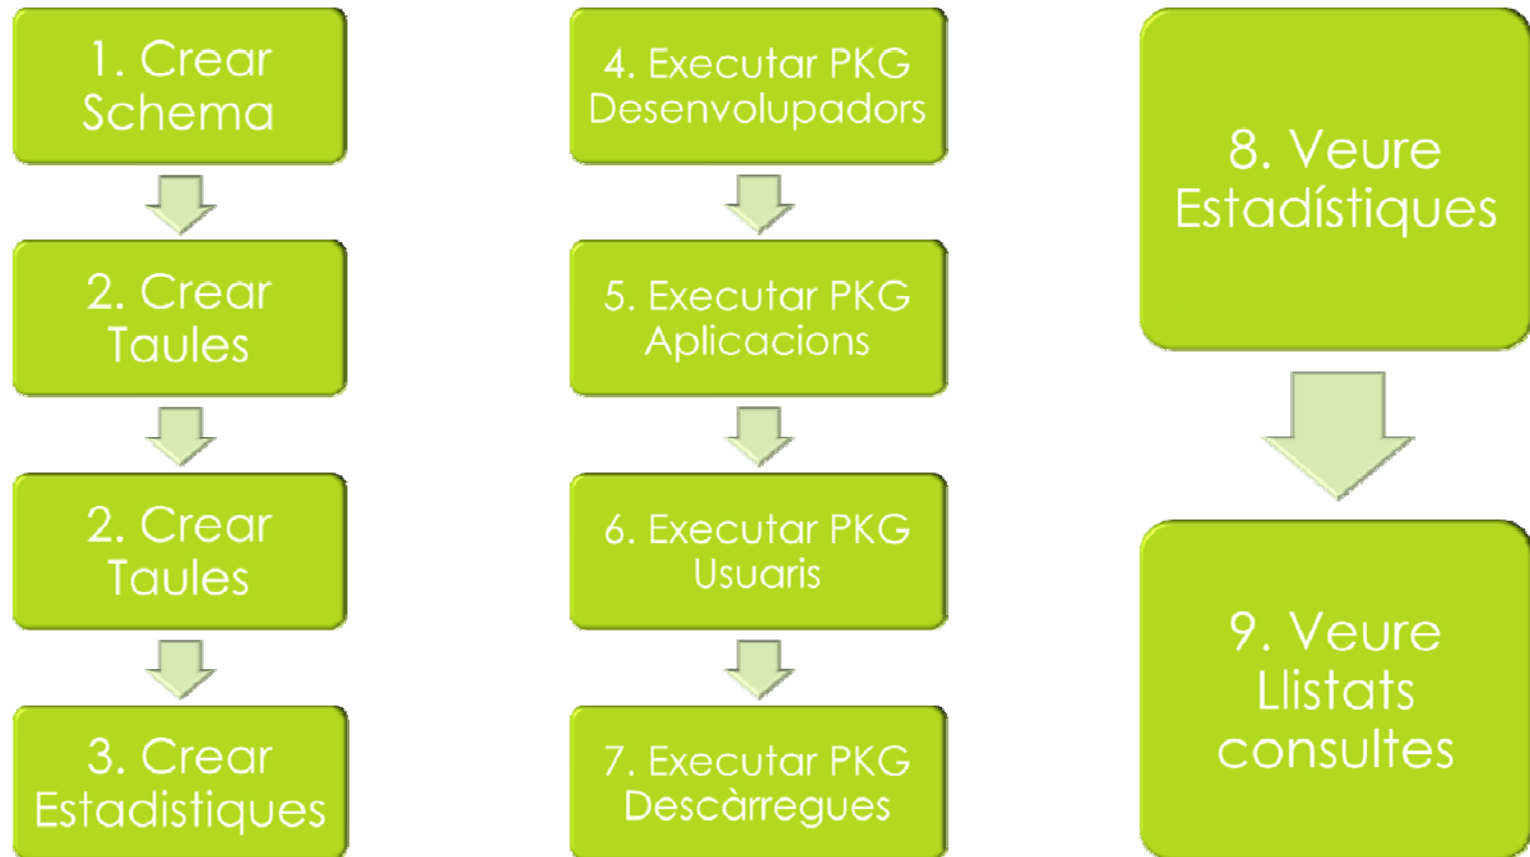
1. Crear Schema

2. Crear Taules

2. Crear Taules

3. Crear Estadistiques

4. Executar PKG Desenvolupadors

5. Executar PKG Aplicacions

6. Executar PKG Usuaris

7. Executar PKG Descàrregues

8. Veure Estadístiques

9. Veure Llistats consultes